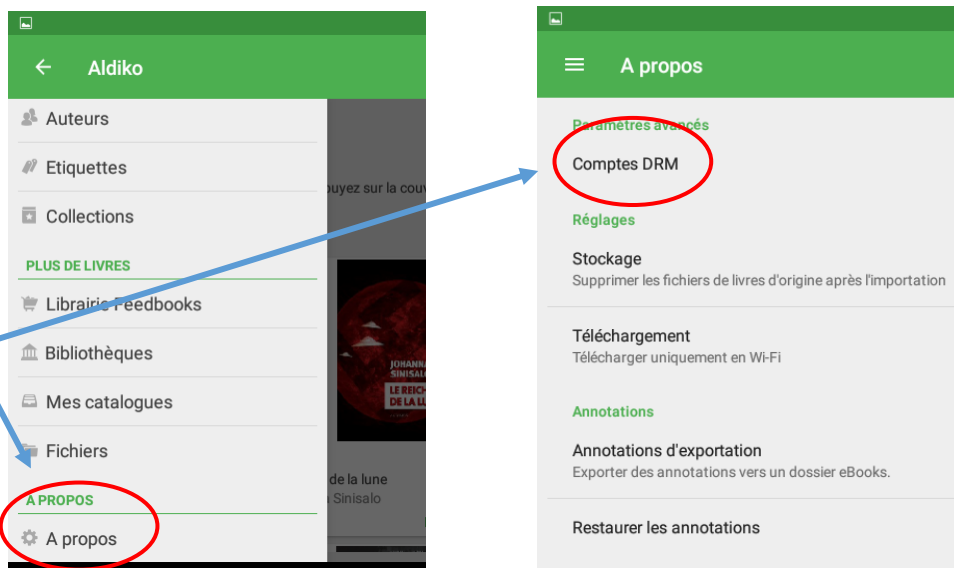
Aldiko

Auteurs

Etiquettes

Collections

PLUS DE LIVRES

Librairie Feedbooks

Bibliothèques

Mes catalogues

Fichiers

A PROPOS

A propos

uyez sur la couv

JOHANNA SINISALO

LE REICH DE LA LU

de la lune

a Sinisalo

A propos

Paramètres avancés

Comptes DRM

Réglages

Stockage

Supprimer les fichiers de livres d'origine après l'importation

Téléchargement

Télécharger uniquement en Wi-Fi

Annotations

Annotations d'exportation

Exporter des annotations vers un dossier eBooks.

Restaurer les annotations